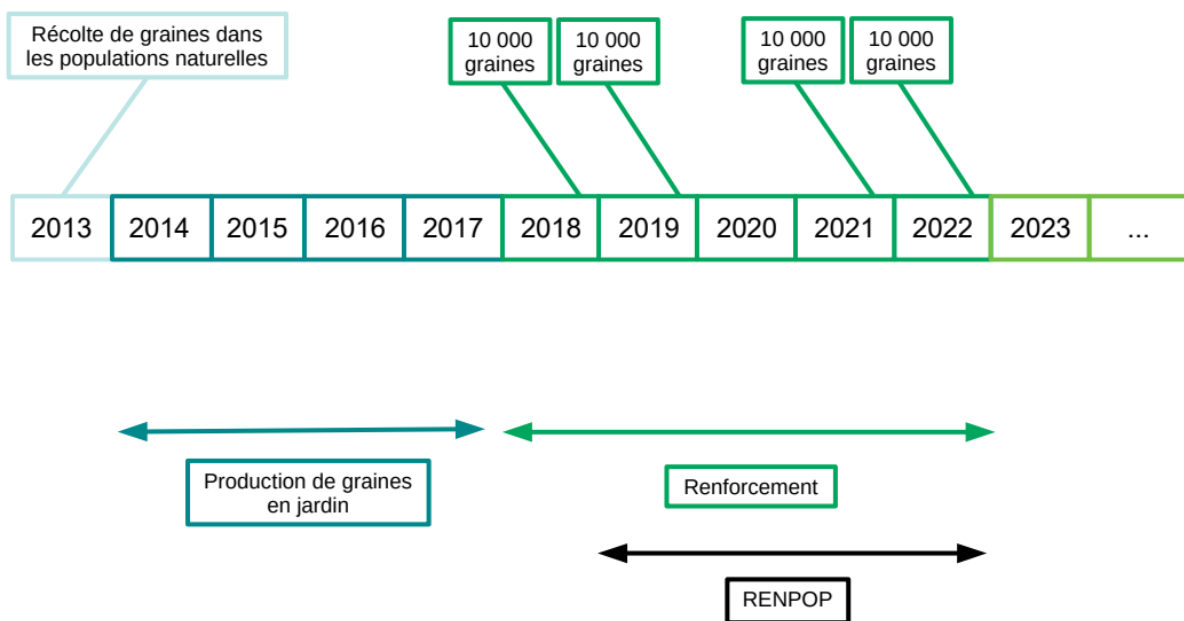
Récolte de graines dans les populations naturelles

10 000 graines

10 000 graines

10 000 graines

10 000 graines

| 2013 | 2014 | 2015 | 2016 | 2017 | 2018 | 2019 | 2020 | 2021 | 2022 | 2023 | ... |
|---|---|---|---|---|---|---|---|---|---|---|---|

Production de graines en jardin

Renforcement

RENPOP